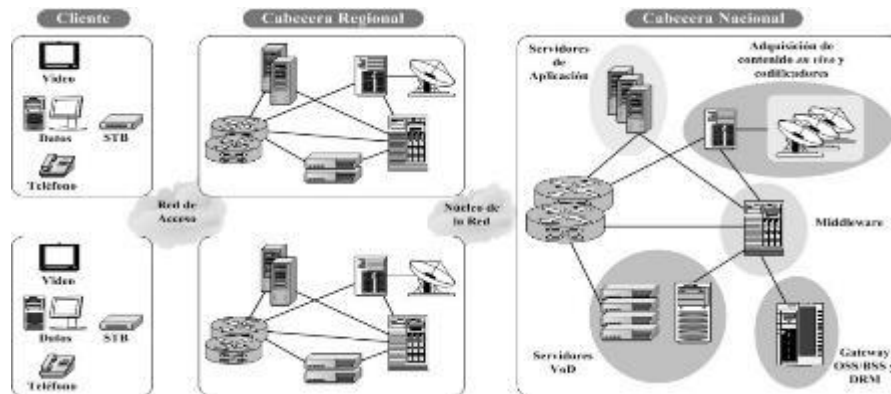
Cliente

Cabecera Regional

Cabecera Nacional

Video

Datos

STB

Teléfono

Red de Acceso

Núcleo de la Red

Video

Datos

STB

Teléfono

Servidores de Aplicación

Adquisición de contenido *en vivo* y codificadores

Middleware

Servidores VoD

Gateway OSS/BSS y DRM